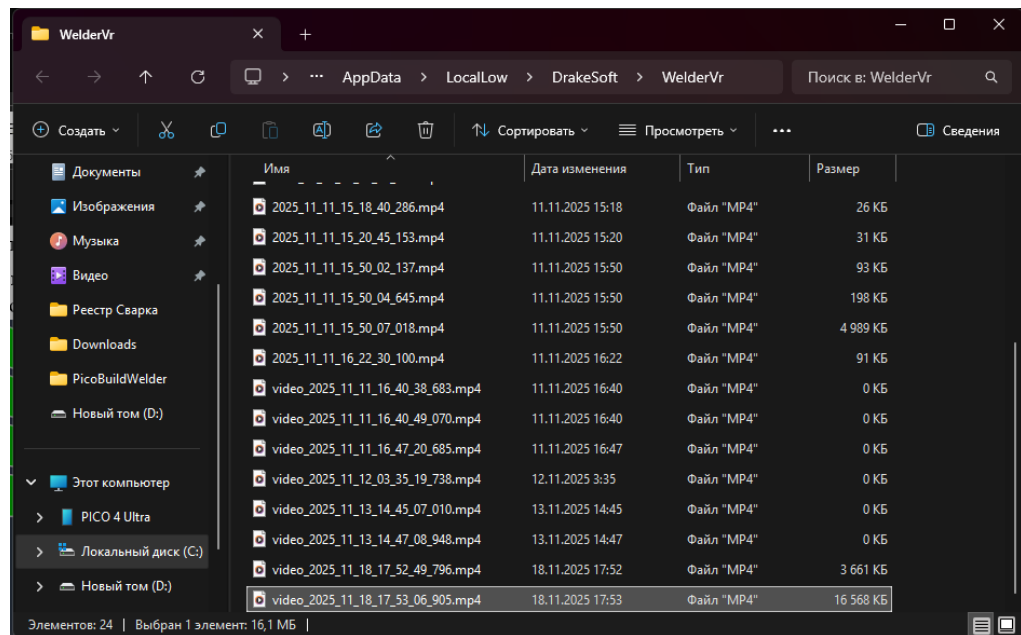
WelderVr ✕ +

AppData > LocalLow > DrakeSoft > WelderVr

Поиск в: WelderVr

Создать Сортировать Просмотреть ··· Сведения

Документы
Изображения
Музыка
Видео
Реестр Сварка
Downloads
PicoBuildWelder
Новый том (D:)
Этот компьютер
PICO 4 Ultra
Локальный диск (C:)
Новый том (D:)

| Имя | Дата изменения | Тип | Размер |
|---|---|---|---|
| 2025_11_11_15_18_40_286.mp4 | 11.11.2025 15:18 | Файл "MP4" | 26 КБ |
| 2025_11_11_15_20_45_153.mp4 | 11.11.2025 15:20 | Файл "MP4" | 31 КБ |
| 2025_11_11_15_50_02_137.mp4 | 11.11.2025 15:50 | Файл "MP4" | 93 КБ |
| 2025_11_11_15_50_04_645.mp4 | 11.11.2025 15:50 | Файл "MP4" | 198 КБ |
| 2025_11_11_15_50_07_018.mp4 | 11.11.2025 15:50 | Файл "MP4" | 4 989 КБ |
| 2025_11_11_16_22_30_100.mp4 | 11.11.2025 16:22 | Файл "MP4" | 91 КБ |
| video_2025_11_11_16_40_38_683.mp4 | 11.11.2025 16:40 | Файл "MP4" | 0 КБ |
| video_2025_11_11_16_40_49_070.mp4 | 11.11.2025 16:40 | Файл "MP4" | 0 КБ |
| video_2025_11_11_16_47_20_685.mp4 | 11.11.2025 16:47 | Файл "MP4" | 0 КБ |
| video_2025_11_12_03_35_19_738.mp4 | 12.11.2025 3:35 | Файл "MP4" | 0 КБ |
| video_2025_11_13_14_45_07_010.mp4 | 13.11.2025 14:45 | Файл "MP4" | 0 КБ |
| video_2025_11_13_14_47_08_948.mp4 | 13.11.2025 14:47 | Файл "MP4" | 0 КБ |
| video_2025_11_18_17_52_49_796.mp4 | 18.11.2025 17:52 | Файл "MP4" | 3 661 КБ |
| video_2025_11_18_17_53_06_905.mp4 | 18.11.2025 17:53 | Файл "MP4" | 16 568 КБ |

Элементов: 24 | Выбран 1 элемент: 16,1 МБ |